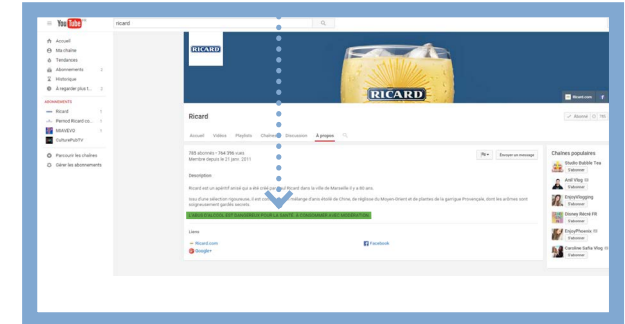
YouTube FR

ricard

Accueil
Ma chaîne
Tendances
Abonnements
Historique
À regarder plus t...

ABONNEMENTS
Ricard
Period Ricard co...
MINIVEVO
CulturePubTV

Parcourir les chaînes
Gérer les abonnements

RICARD

RICARD

Ricard.com

Ricard

Abonné

Accueil Vidéos Playlists Chaînes Discussion À propos

748 abonnés • 764 396 vues
Membre depuis le 21 janv. 2011

Description

Ricard est un apéritif anisé qui a été créé par Paul Ricard dans la ville de Marseille il y a 80 ans.

Issu d'une sélection rigoureuse, il est composé d'un mélange d'anis étoilé de Chine, de réglisse du Moyen-Orient et de plantes de la garrigue Provençale, dont les arômes sont soigneusement gardés secrets.

L'ABUS D'ALCOOL EST DANGEREUX POUR LA SANTÉ. A CONSOMMER AVEC MODÉRATION.

Liens

Ricard.com
Google+
Facebook

FR
Envoyer un message

Chaînes populaires
Studio Bubble Tea
S'abonner
Andi Vlog
S'abonner
EnjoyVlogging
S'abonner
Disney Récré FR
S'abonner
EnjoyPhoenix
S'abonner
Caroline Sofia Vlog
S'abonner